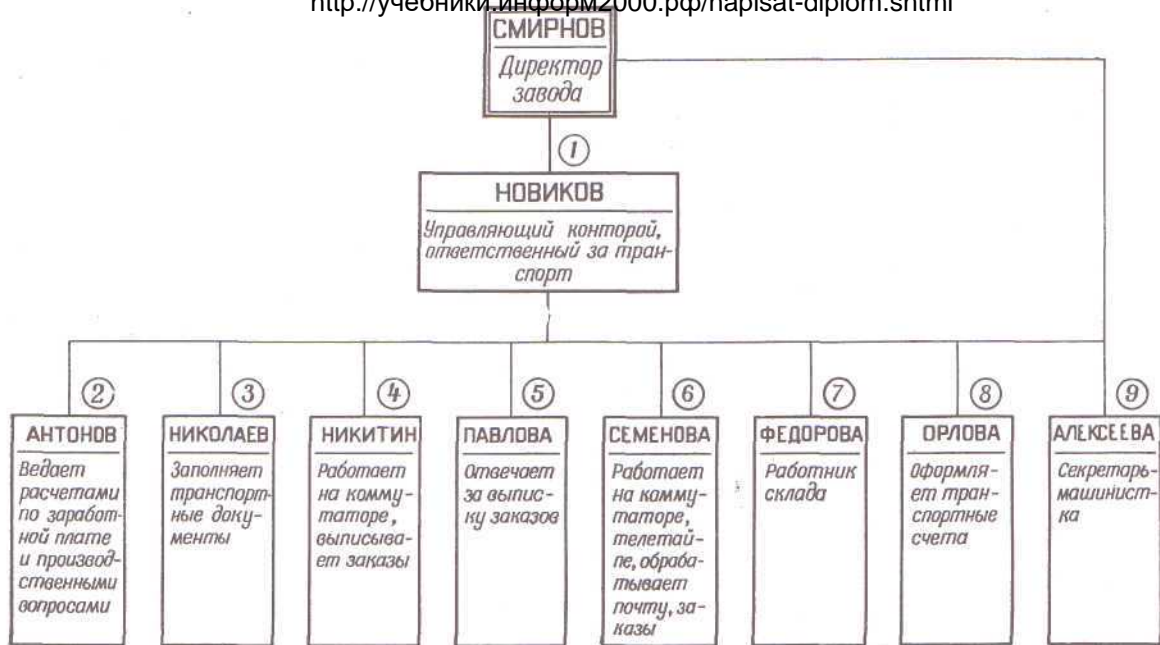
http://учебники.информ2000.рф/napisat-diplom.shtml

СМИРНОВ
Директор завода

①

НОВИКОВ
Управляющий конторой, ответственный за транспорт

②
АНТОНОВ
Ведает расчетами по заработной плате и производственными вопросами

③
НИКОЛАЕВ
Заполняет транспортные документы

④
НИКИТИН
Работает на коммутаторе, выписывает заказы

⑤
ПАВЛОВА
Отвечает за выписку заказов

⑥
СЕМЕНОВА
Работает на коммутаторе, телетайпе, обрабатывает почту, заказы

⑦
ФЕДОРОВА
Работник склада

⑧
ОРЛОВА
Оформляет транспортные счета

⑨
АЛЕКСЕЕВА
Секретарь-машинистка